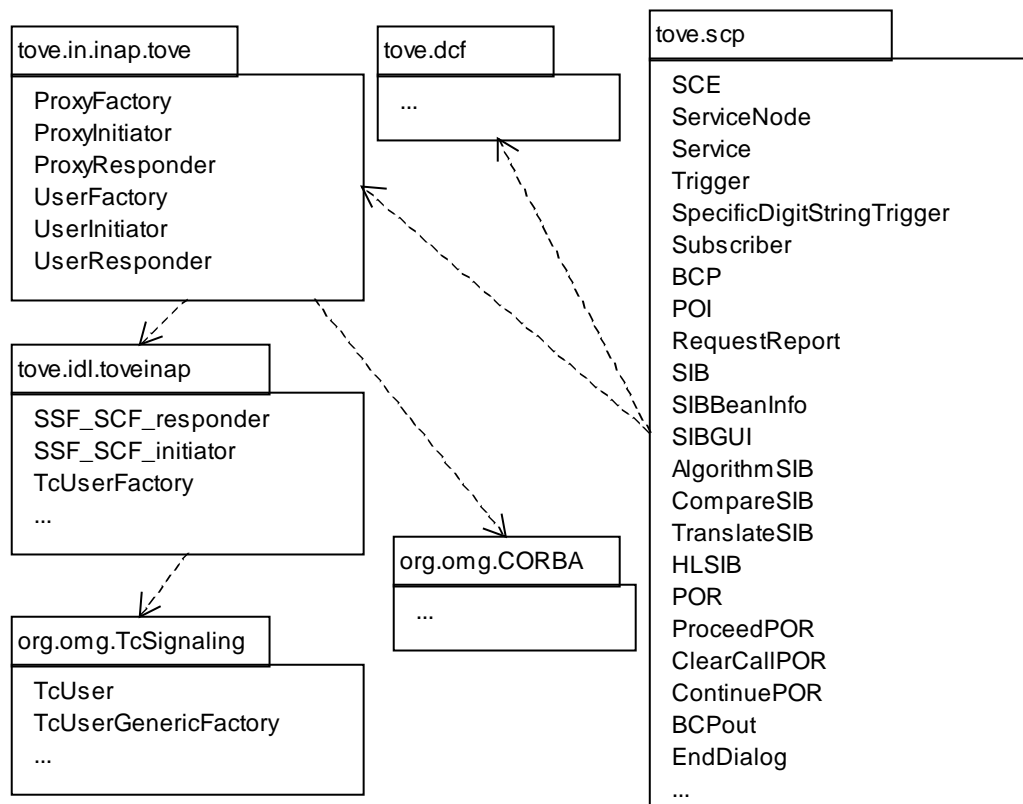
tove.in.inap.tove

ProxyFactory
ProxyInitiator
ProxyResponder
UserFactory
UserInitiator
UserResponder

tove.idl.toveinap

SSF_SCF_responder
SSF_SCF_initiator
TcUserFactory
...

org.omg.TcSignaling

TcUser
TcUserGenericFactory
...

tove.dcf

...

org.omg.CORBA

...

tove.scp

SCE
ServiceNode
Service
Trigger
SpecificDigitStringTrigger
Subscriber
BCP
POI
RequestReport
SIB
SIBBeanInfo
SIBGUI
AlgorithmSIB
CompareSIB
TranslateSIB
HLSIB
POR
ProceedPOR
ClearCallPOR
ContinuePOR
BCPout
EndDialog
...